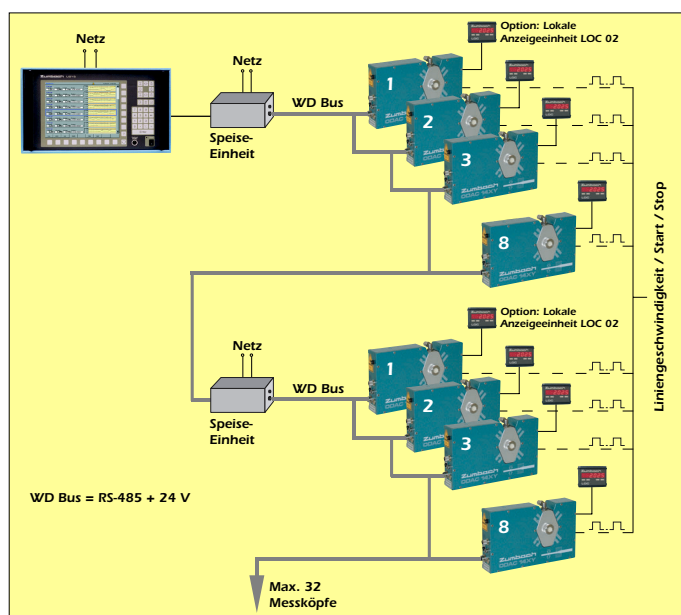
Netz

Netz

WD Bus

Speise-
Einheit

Option: Lokale
Anzeigeeinheit LOC 02

1

2

3

8

Zumbach
ODAC 16XY

Liniengeschwindigkeit / Start / Stop

Netz

WD Bus

Speise-
Einheit

Option: Lokale
Anzeigeeinheit LOC 02

1

2

3

8

Zumbach
ODAC 16XY

WD Bus = RS-485 + 24 V

Max. 32
Messköpfe